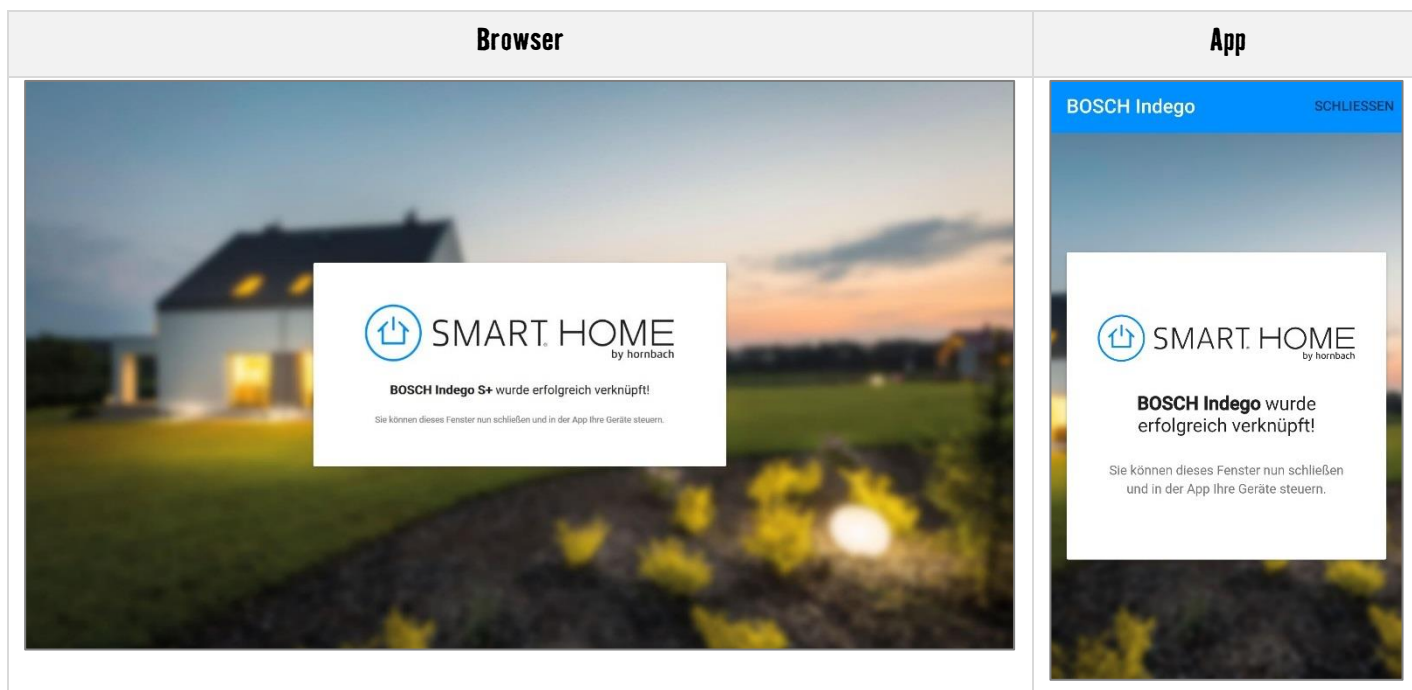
| Browser | App |
|---|---|
| SMART. HOME by hornbach<br><br>**BOSCH Indego S+** wurde erfolgreich verknüpft!<br><br>Sie können dieses Fenster nun schließen und in der App Ihre Geräte steuern. | BOSCH Indego SCHLIESSEN<br><br>SMART. HOME by hornbach<br><br>**BOSCH Indego** wurde erfolgreich verknüpft!<br><br>Sie können dieses Fenster nun schließen und in der App Ihre Geräte steuern. |